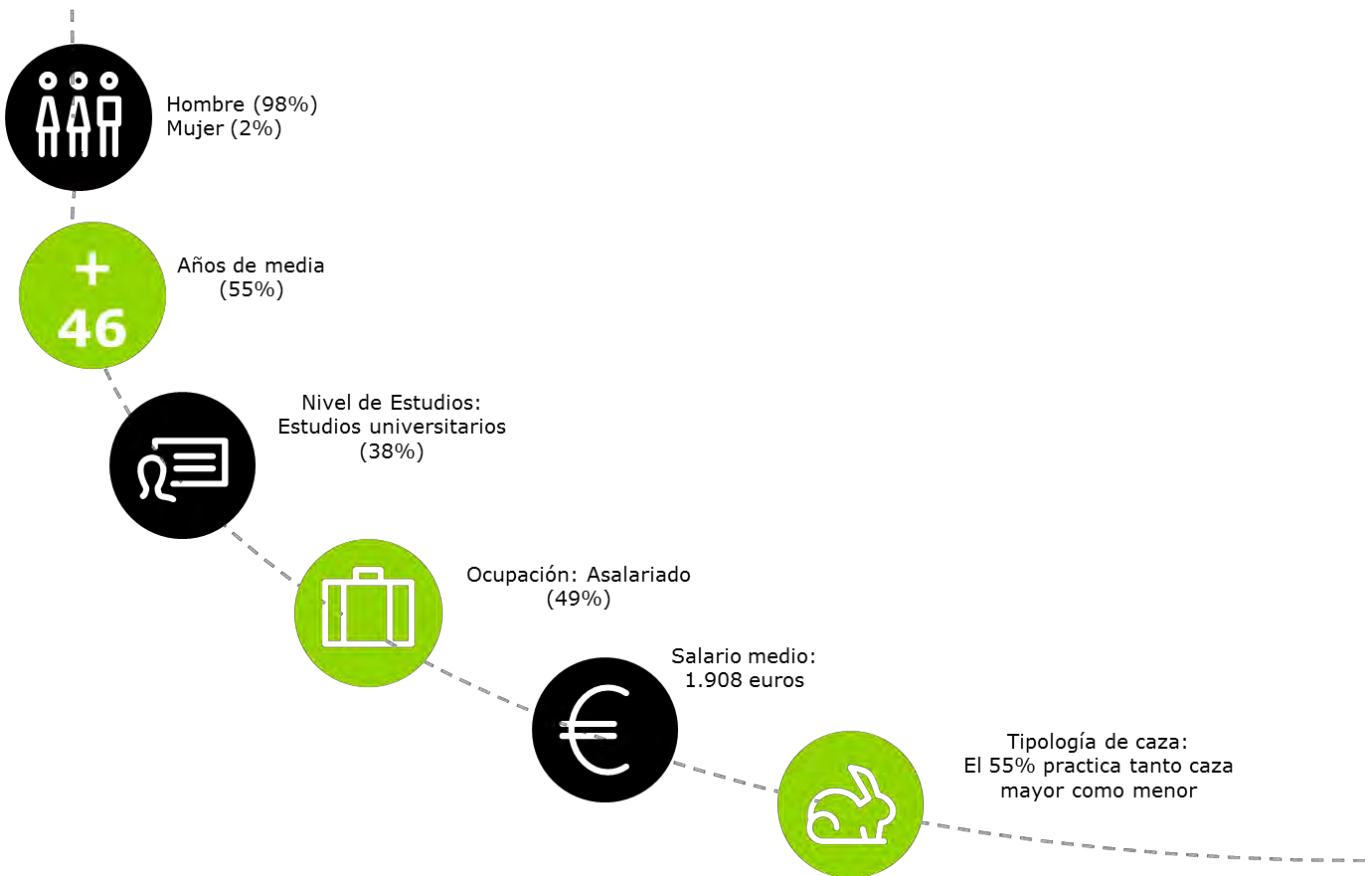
Hombre (98%)
Mujer (2%)

+
46

Años de media
(55%)

Nivel de Estudios:
Estudios universitarios
(38%)

Ocupación: Asalariado
(49%)

Salario medio:
1.908 euros

Tipología de caza:
El 55% practica tanto caza mayor como menor